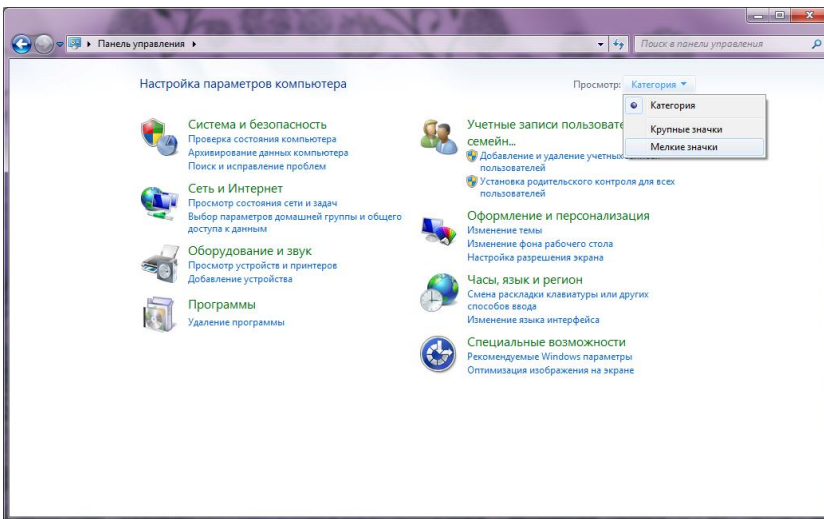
Панель управления ▸

Поиск в панели управления

Настройка параметров компьютера

Просмотр: Категория ▾

Категория
Крупные значки
Мелкие значки

Система и безопасность
Проверка состояния компьютера
Архивирование данных компьютера
Поиск и исправление проблем

Сеть и Интернет
Просмотр состояния сети и задач
Выбор параметров домашней группы и общего доступа к данным

Оборудование и звук
Просмотр устройств и принтеров
Добавление устройства

Программы
Удаление программы

Учетные записи пользовате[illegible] семей...
Добавление и удаление учетных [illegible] пользователей
Установка родительского контроля для всех пользователей

Оформление и персонализация
Изменение темы
Изменение фона рабочего стола
Настройка разрешения экрана

Часы, язык и регион
Смена раскладки клавиатуры или других способов ввода
Изменение языка интерфейса

Специальные возможности
Рекомендуемые Windows параметры
Оптимизация изображения на экране